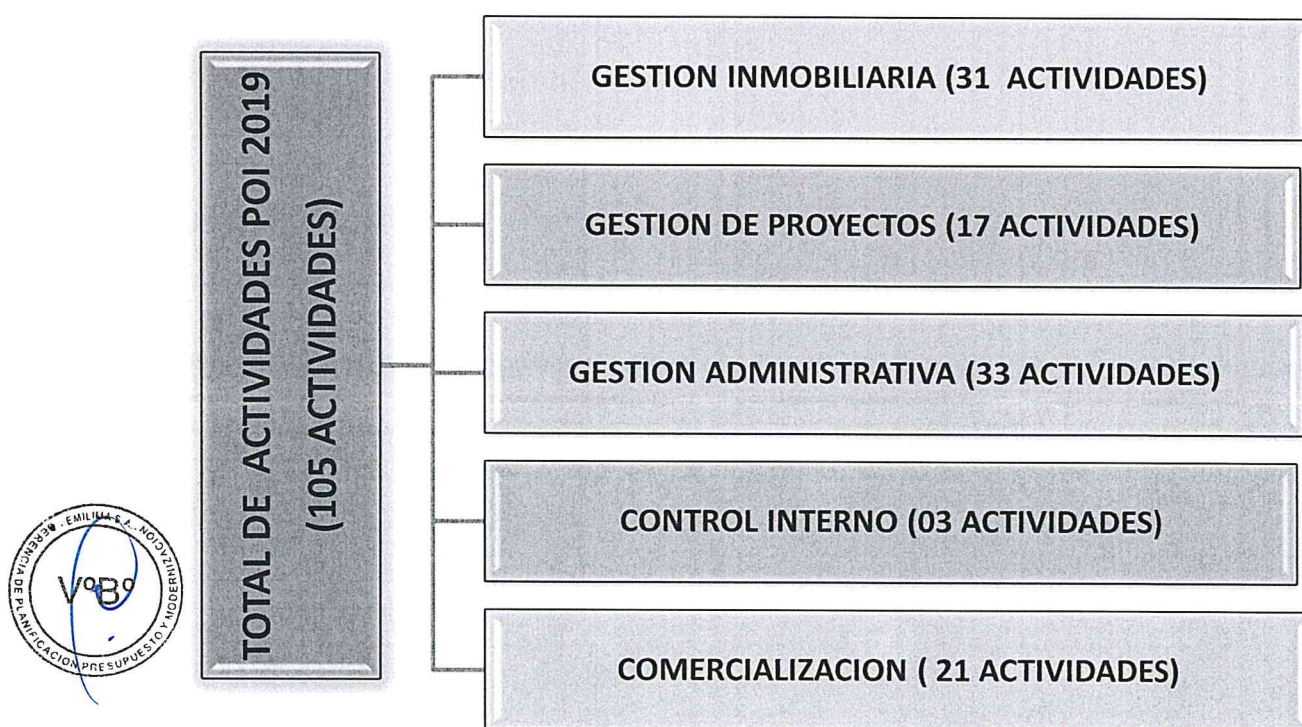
TOTAL DE ACTIVIDADES POI 2019 (105 ACTIVIDADES)

GESTION INMOBILIARIA (31 ACTIVIDADES)

GESTION DE PROYECTOS (17 ACTIVIDADES)

GESTION ADMINISTRATIVA (33 ACTIVIDADES)

CONTROL INTERNO (03 ACTIVIDADES)

COMERCIALIZACION ( 21 ACTIVIDADES)

EMILIMA S.A. GERENCIA DE PLANIFICACION PRESUPUESTO Y MODERNIZACION

VºBº